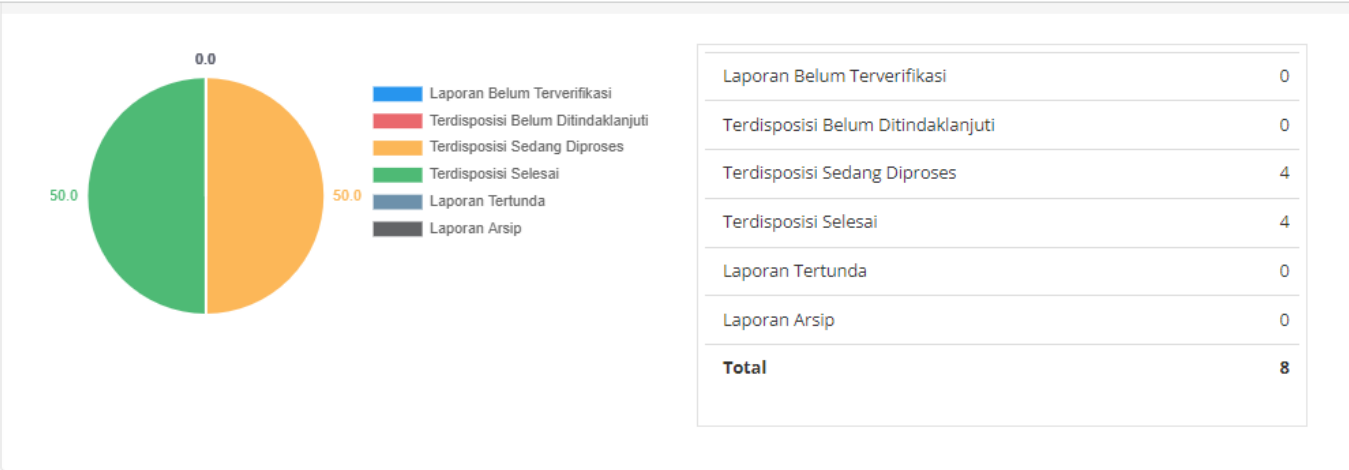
0.0

50.0

50.0

Laporan Belum Terverifikasi
Terdisposisi Belum Ditindaklanjuti
Terdisposisi Sedang Diproses
Terdisposisi Selesai
Laporan Tertunda
Laporan Arsip

| Laporan Belum Terverifikasi | 0 |
|---|---|
| Terdisposisi Belum Ditindaklanjuti | 0 |
| Terdisposisi Sedang Diproses | 4 |
| Terdisposisi Selesai | 4 |
| Laporan Tertunda | 0 |
| Laporan Arsip | 0 |
| **Total** | **8** |